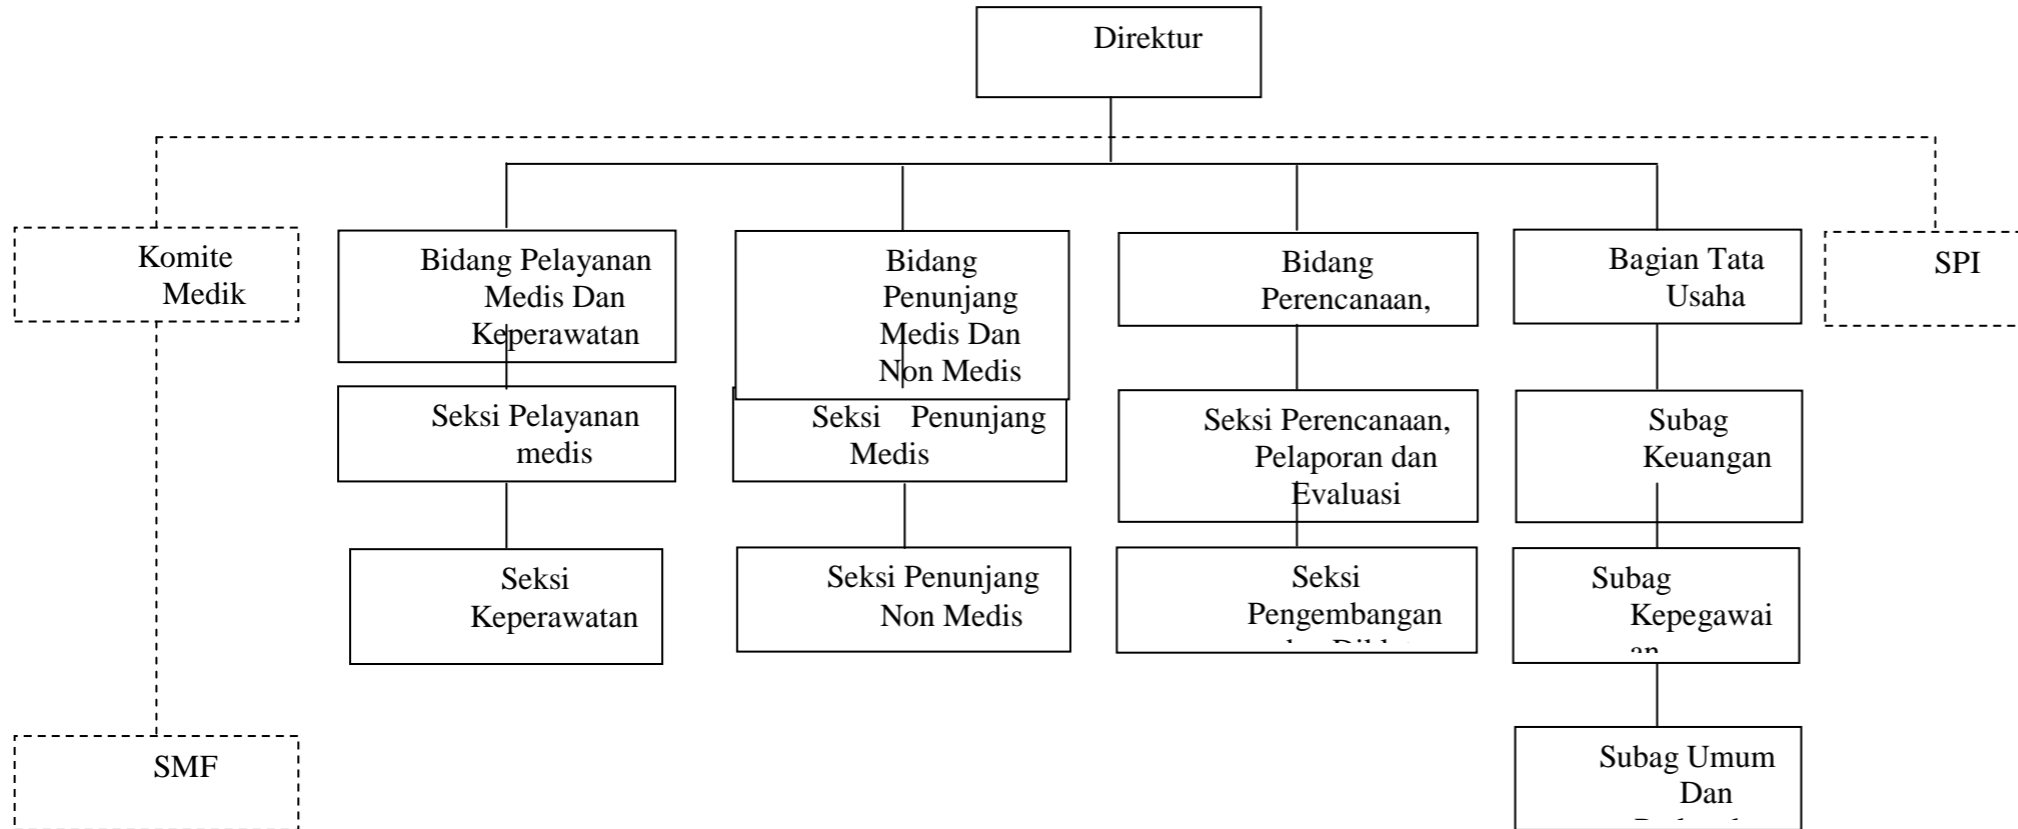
Direktur

Komite Medik

Bidang Pelayanan Medis Dan Keperawatan

Bidang Penunjang Medis Dan Non Medis

Bidang Perencanaan,

Bagian Tata Usaha

SPI

Seksi Pelayanan medis

Seksi Penunjang Medis

Seksi Perencanaan, Pelaporan dan Evaluasi

Subag Keuangan

Seksi Keperawatan

Seksi Penunjang Non Medis

Seksi Pengembangan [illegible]

Subag Kepegawai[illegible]

Subag Umum Dan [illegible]

SMF